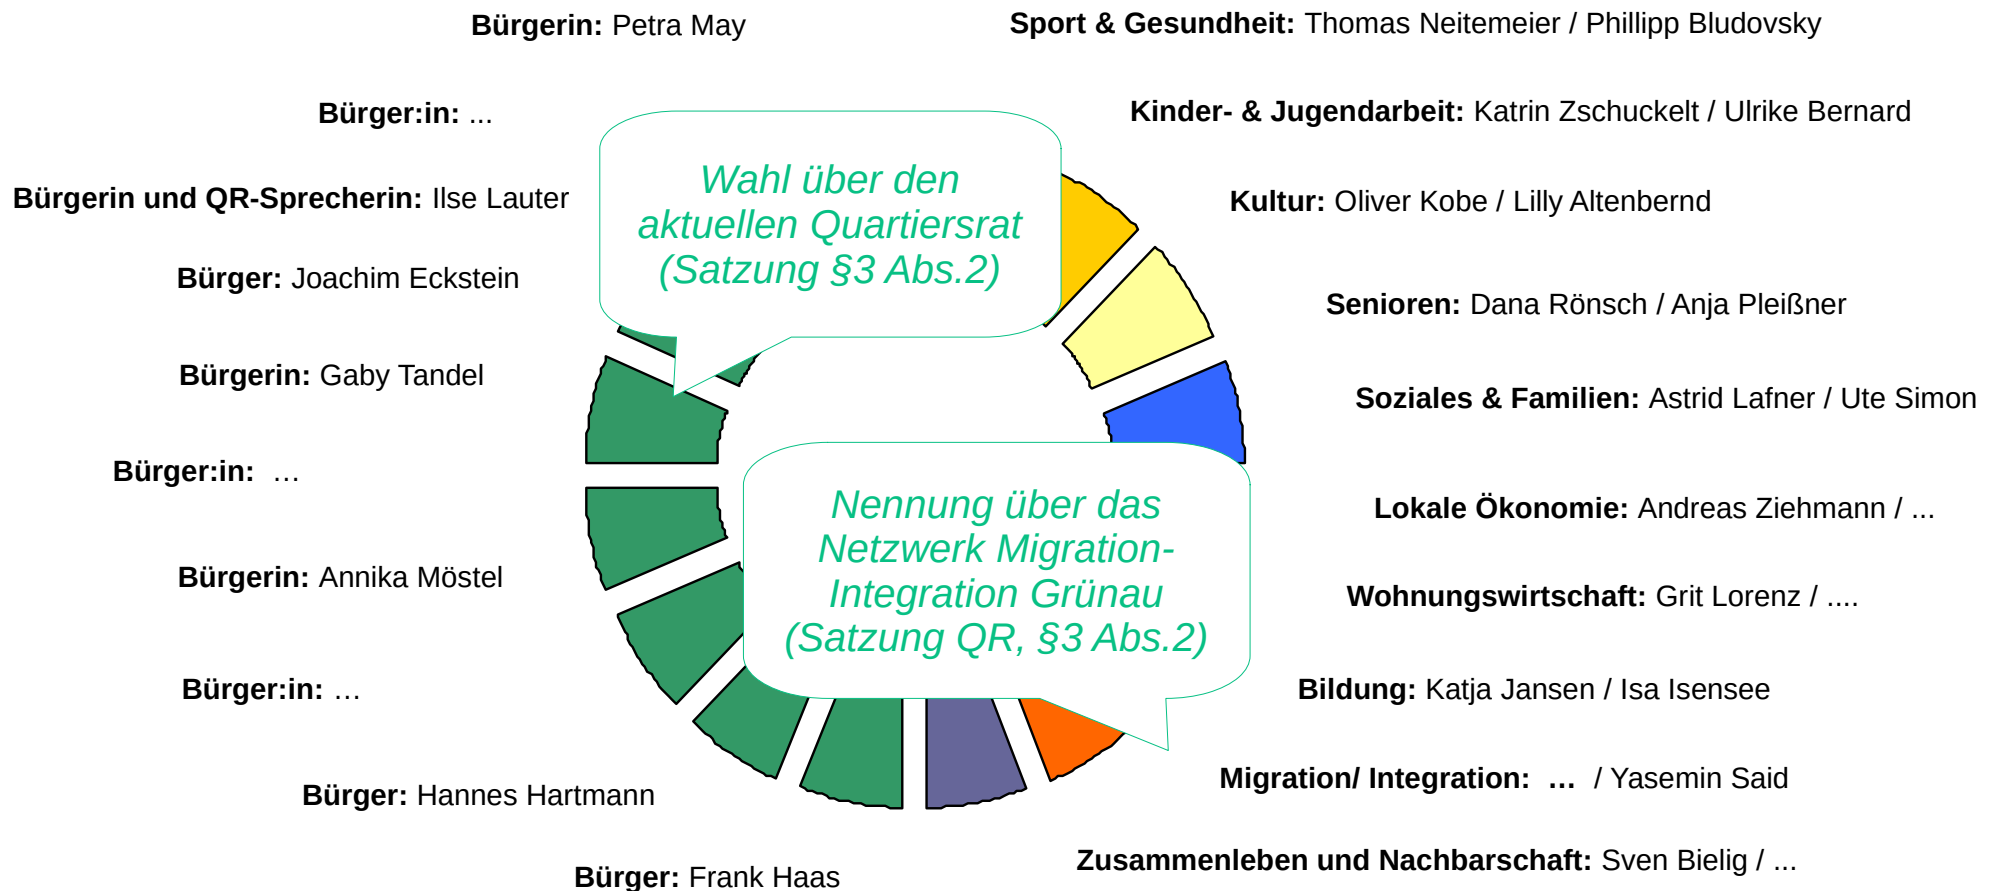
**Bürgerin:** Petra May

**Bürger:in:** ...

**Bürgerin und QR-Sprecherin:** Ilse Lauter

**Bürger:** Joachim Eckstein

**Bürgerin:** Gaby Tandel

**Bürger:in:** …

**Bürgerin:** Annika Möstel

**Bürger:in:** …

**Bürger:** Hannes Hartmann

**Bürger:** Frank Haas

Wahl über den aktuellen Quartiersrat (Satzung §3 Abs.2)

Nennung über das Netzwerk Migration-Integration Grünau (Satzung QR, §3 Abs.2)

**Sport & Gesundheit:** Thomas Neitemeier / Phillipp Bludovsky

**Kinder- & Jugendarbeit:** Katrin Zschuckelt / Ulrike Bernard

**Kultur:** Oliver Kobe / Lilly Altenbernd

**Senioren:** Dana Rönsch / Anja Pleißner

**Soziales & Familien:** Astrid Lafner / Ute Simon

**Lokale Ökonomie:** Andreas Ziehmann / ...

**Wohnungswirtschaft:** Grit Lorenz / ....

**Bildung:** Katja Jansen / Isa Isensee

**Migration/ Integration: …** / Yasemin Said

**Zusammenleben und Nachbarschaft:** Sven Bielig / ...